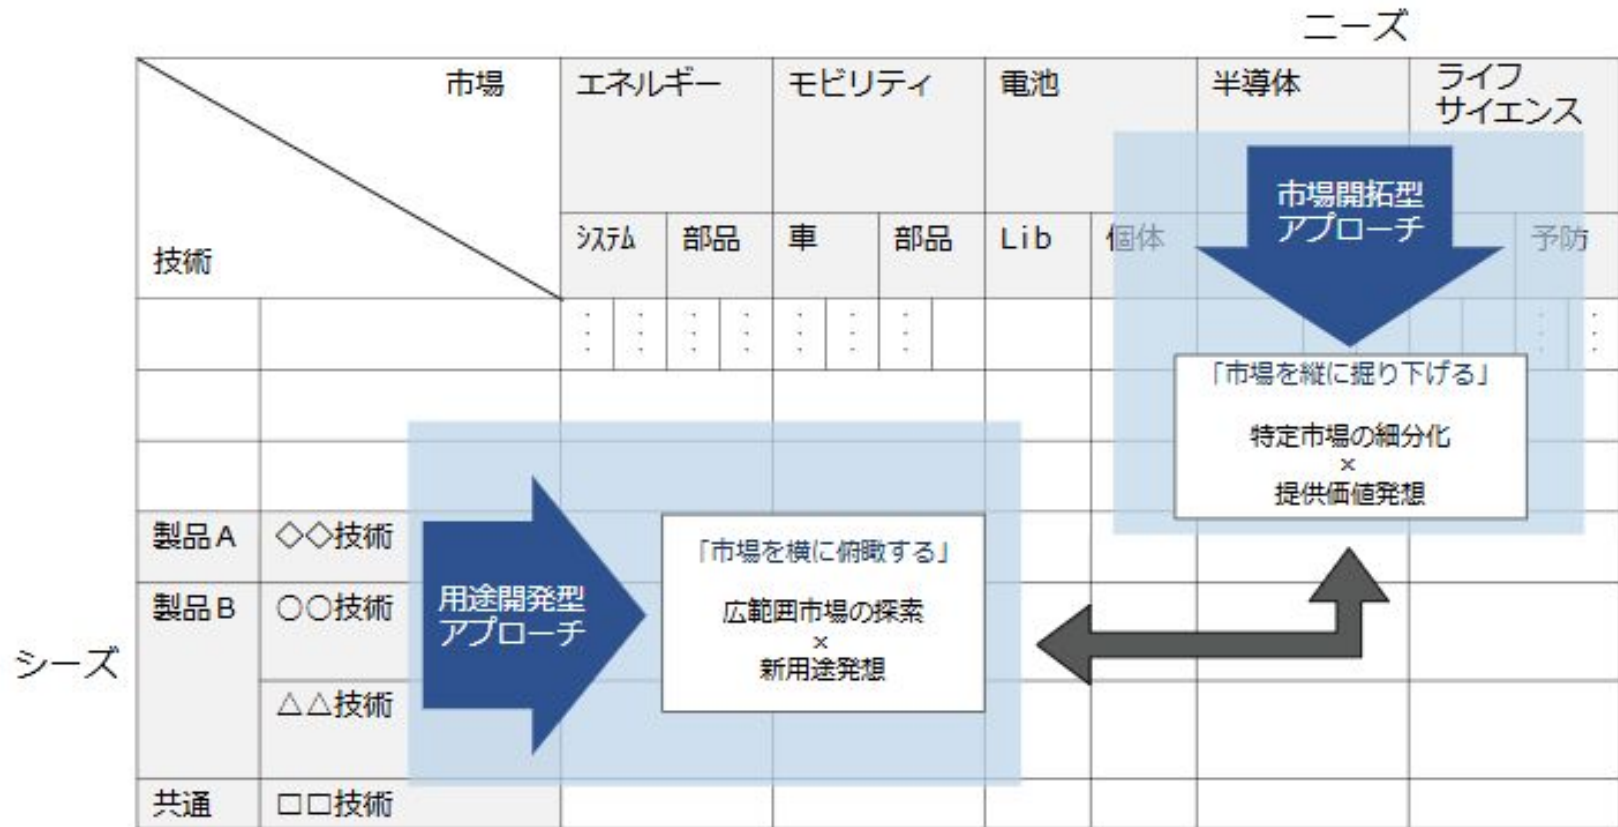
ニーズ

| 市場 / 技術 | | エネルギー | | モビリティ | | 電池 | | 半導体 | | ライフサイエンス | |
|---|---|---|---|---|---|---|---|---|---|---|---|
| | | システム | 部品 | 車 | 部品 | Lib | 個体 | | | | 予防 |
| | | : : | : : | : : | : | | | | | | : : |
| | | | | | | | | | | | |
| | | | | | | | | | | | |
| 製品A | ◇◇技術 | | | | | | | | | | |
| 製品B | ○○技術 | | | | | | | | | | |
| | △△技術 | | | | | | | | | | |
| 共通 | □□技術 | | | | | | | | | | |

シーズ

市場開拓型アプローチ

「市場を縦に掘り下げる」

特定市場の細分化
×
提供価値発想

用途開発型アプローチ

「市場を横に俯瞰する」

広範囲市場の探索
×
新用途発想